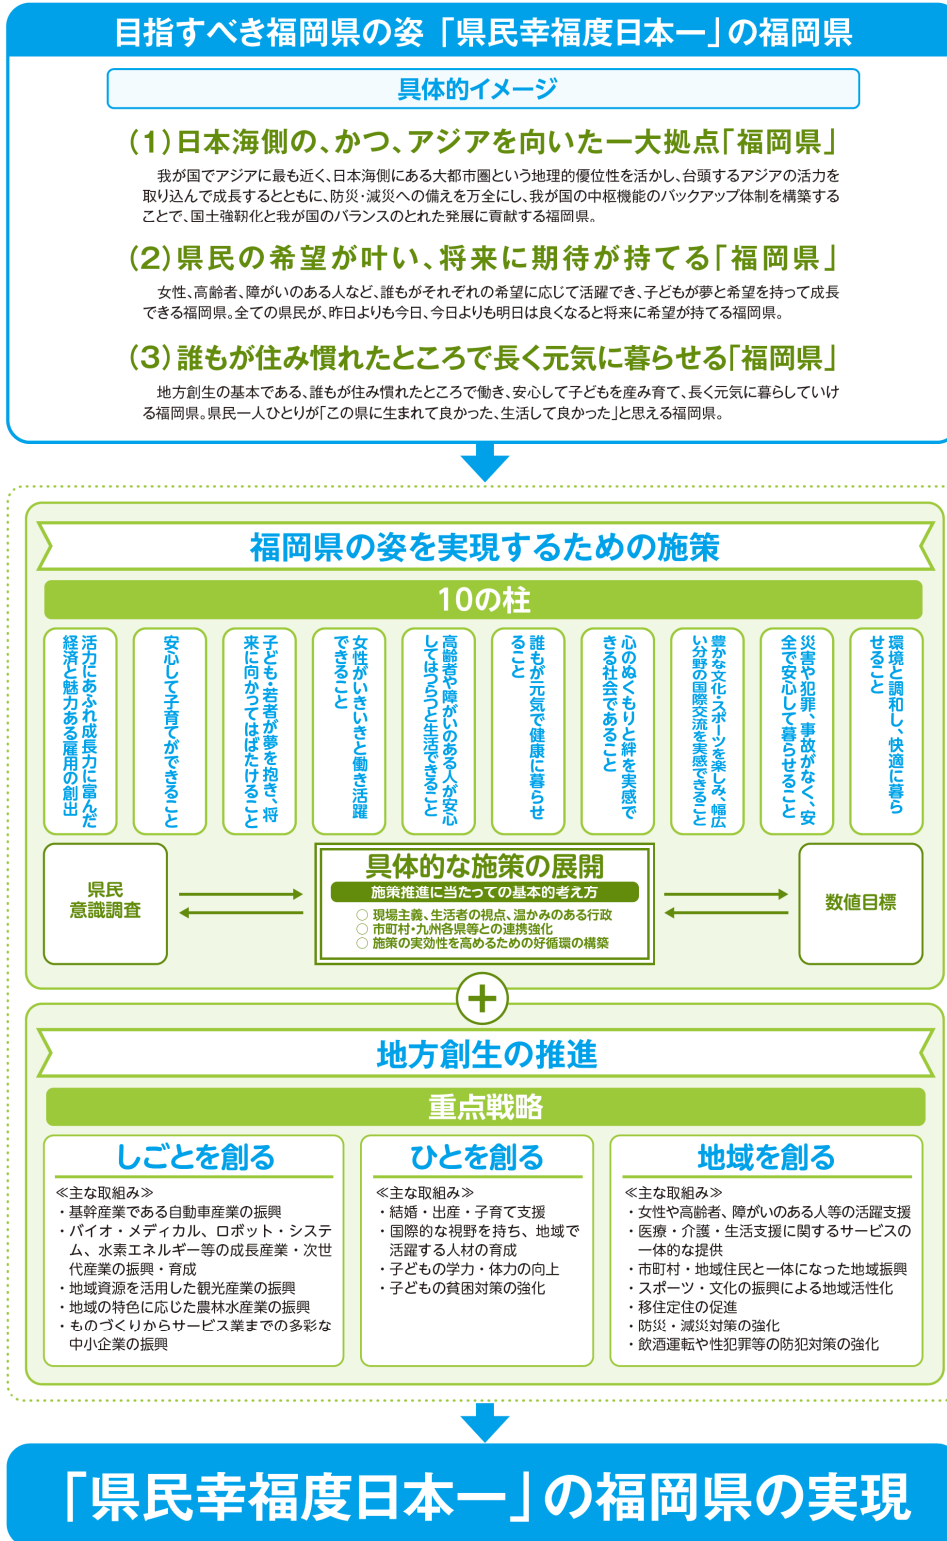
目指すべき福岡県の姿「県民幸福度日本一」の福岡県

具体的イメージ

（1）日本海側の、かつ、アジアを向いた一大拠点「福岡県」

我が国でアジアに最も近く、日本海側にある大都市圏という地理的優位性を活かし、台頭するアジアの活力を取り込んで成長するとともに、防災・減災への備えを万全にし、我が国の中枢機能のバックアップ体制を構築することで、国土強靭化と我が国のバランスのとれた発展に貢献する福岡県。

（2）県民の希望が叶い、将来に期待が持てる「福岡県」

女性、高齢者、障がいのある人など、誰もがそれぞれの希望に応じて活躍でき、子どもが夢と希望を持って成長できる福岡県。全ての県民が、昨日よりも今日、今日よりも明日は良くなると将来に希望が持てる福岡県。

（3）誰もが住み慣れたところで長く元気に暮らせる「福岡県」

地方創生の基本である、誰もが住み慣れたところで働き、安心して子どもを産み育て、長く元気に暮らしていける福岡県。県民一人ひとりが「この県に生まれて良かった、生活して良かった」と思える福岡県。

福岡県の姿を実現するための施策

10の柱

活力にあふれ成長力に富んだ経済と魅力ある雇用の創出

安心して子育てができること

子ども・若者が夢を抱き、将来に向かってはばたけること

女性がいきいきと働き活躍できること

高齢者や障がいのある人が安心してはつらつと生活できること

誰もが元気で健康に暮らせること

心のぬくもりと絆を実感できる社会であること

豊かな文化・スポーツを楽しみ、幅広い分野の国際交流を実感できること

災害や犯罪、事故がなく、安全で安心して暮らせること

環境と調和し、快適に暮らせること

県民意識調査

具体的な施策の展開

施策推進に当たっての基本的考え方

○ 現場主義、生活者の視点、温かみのある行政
○ 市町村・九州各県等との連携強化
○ 施策の実効性を高めるための好循環の構築

数値目標

＋

地方創生の推進

重点戦略

しごとを創る

≪主な取組み≫
・基幹産業である自動車産業の振興
・バイオ・メディカル、ロボット・システム、水素エネルギー等の成長産業・次世代産業の振興・育成
・地域資源を活用した観光産業の振興
・地域の特色に応じた農林水産業の振興
・ものづくりからサービス業までの多彩な中小企業の振興

ひとを創る

≪主な取組み≫
・結婚・出産・子育て支援
・国際的な視野を持ち、地域で活躍する人材の育成
・子どもの学力・体力の向上
・子どもの貧困対策の強化

地域を創る

≪主な取組み≫
・女性や高齢者、障がいのある人等の活躍支援
・医療・介護・生活支援に関するサービスの一体的な提供
・市町村・地域住民と一体になった地域振興
・スポーツ・文化の振興による地域活性化
・移住定住の促進
・防災・減災対策の強化
・飲酒運転や性犯罪等の防犯対策の強化

「県民幸福度日本一」の福岡県の実現